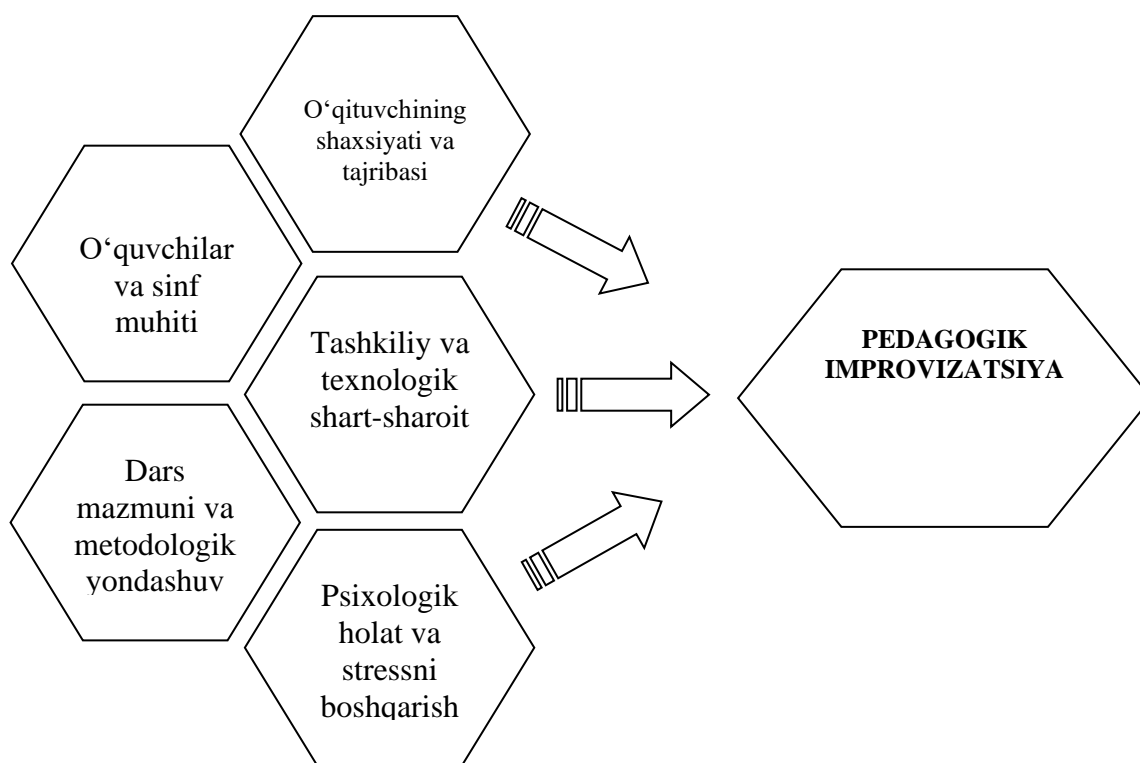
O‘qituvchining shaxsiyati va tajribasi

O‘quvchilar va sinf muhiti

Tashkiliy va texnologik shart-sharoit

Dars mazmuni va metodologik yondashuv

Psixologik holat va stressni boshqarish

PEDAGOGIK IMPROVIZATSIYA